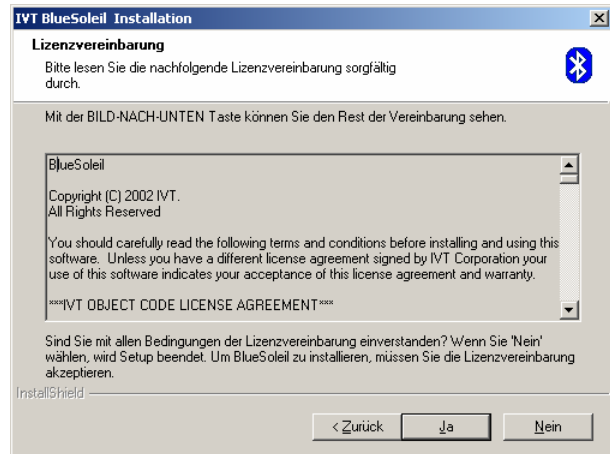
IVT BlueSoleil Installation

Lizenzvereinbarung

Bitte lesen Sie die nachfolgende Lizenzvereinbarung sorgfältig durch.

Mit der BILD-NACH-UNTEN Taste können Sie den Rest der Vereinbarung sehen.

BlueSoleil

Copyright (C) 2002 IVT.
All Rights Reserved

You should carefully read the following terms and conditions before installing and using this software. Unless you have a different license agreement signed by IVT Corporation your use of this software indicates your acceptance of this license agreement and warranty.

***IVT OBJECT CODE LICENSE AGREEMENT***

Sind Sie mit allen Bedingungen der Lizenzvereinbarung einverstanden? Wenn Sie 'Nein' wählen, wird Setup beendet. Um BlueSoleil zu installieren, müssen Sie die Lizenzvereinbarung akzeptieren.

InstallShield

< Zurück | Ja | Nein